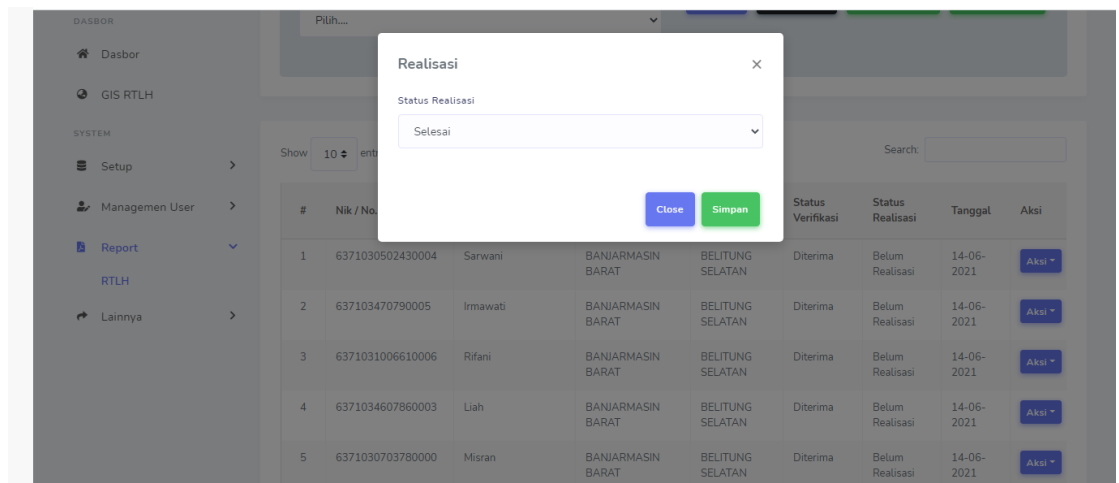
DASBOR

Dasbor

GIS RTLH

SYSTEM

Setup

Managemen User

Report

RTLH

Lainnya

Pilih....

Show 10 entr

Search:

Realisasi

Status Realisasi

Selesai

Close Simpan

| # | Nik / No. | | | | Status Verifikasi | Status Realisasi | Tanggal | Aksi |
|---|---|---|---|---|---|---|---|---|
| 1 | 6371030502430004 | Sarwani | BANJARMASIN BARAT | BELITUNG SELATAN | Diterima | Belum Realisasi | 14-06-2021 | Aksi |
| 2 | 637103470790005 | Irmawati | BANJARMASIN BARAT | BELITUNG SELATAN | Diterima | Belum Realisasi | 14-06-2021 | Aksi |
| 3 | 6371031006610006 | Rifani | BANJARMASIN BARAT | BELITUNG SELATAN | Diterima | Belum Realisasi | 14-06-2021 | Aksi |
| 4 | 6371034607860003 | Liah | BANJARMASIN BARAT | BELITUNG SELATAN | Diterima | Belum Realisasi | 14-06-2021 | Aksi |
| 5 | 6371030703780000 | Misran | BANJARMASIN BARAT | BELITUNG SELATAN | Diterima | Belum Realisasi | 14-06-2021 | Aksi |